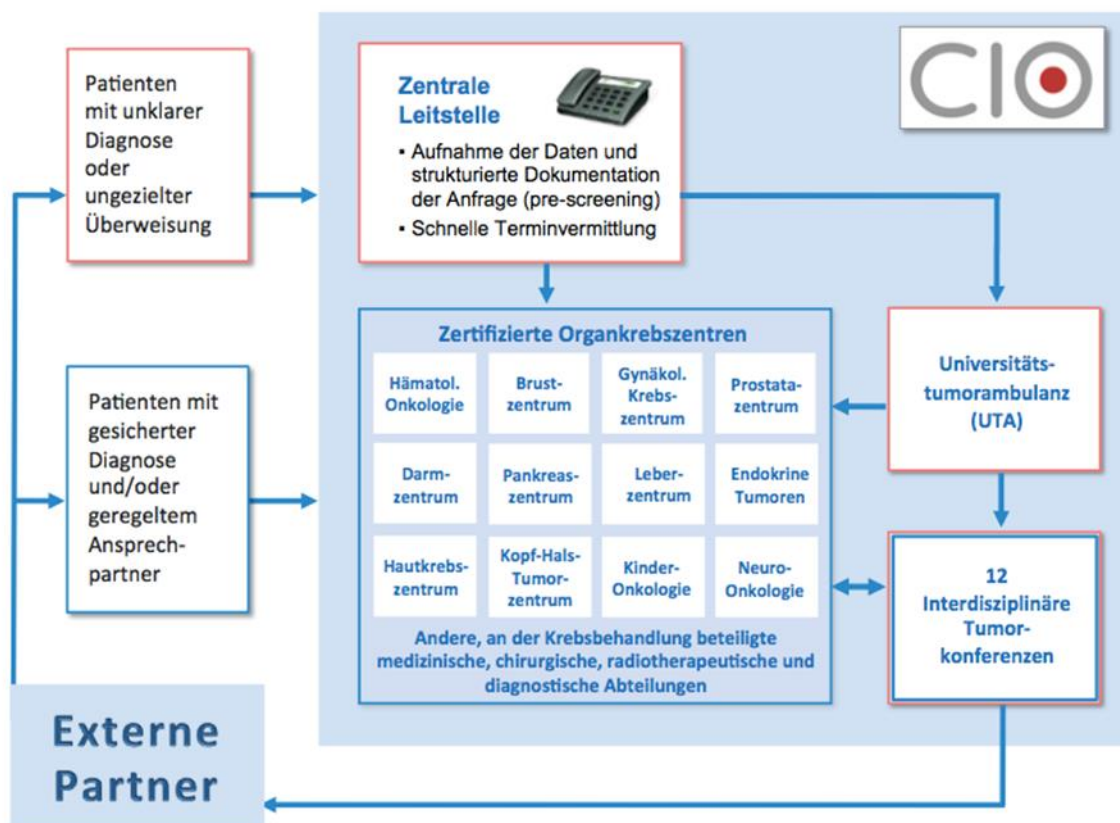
CIO

Patienten mit unklarer Diagnose oder ungezielter Überweisung

Zentrale Leitstelle

• Aufnahme der Daten und strukturierte Dokumentation der Anfrage (pre-screening)
• Schnelle Terminvermittlung

Patienten mit gesicherter Diagnose und/oder geregeltem Ansprechpartner

Zertifizierte Organkrebszentren

| Hämatol. Onkologie | Brustzentrum | Gynäkol. Krebszentrum | Prostatazentrum |
|---|---|---|---|
| Darmzentrum | Pankreaszentrum | Leberzentrum | Endokrine Tumoren |
| Hautkrebszentrum | Kopf-Hals-Tumorzentrum | Kinder-Onkologie | Neuro-Onkologie |

Andere, an der Krebsbehandlung beteiligte medizinische, chirurgische, radiotherapeutische und diagnostische Abteilungen

Universitätstumorambulanz (UTA)

12 Interdisziplinäre Tumorkonferenzen

Externe Partner